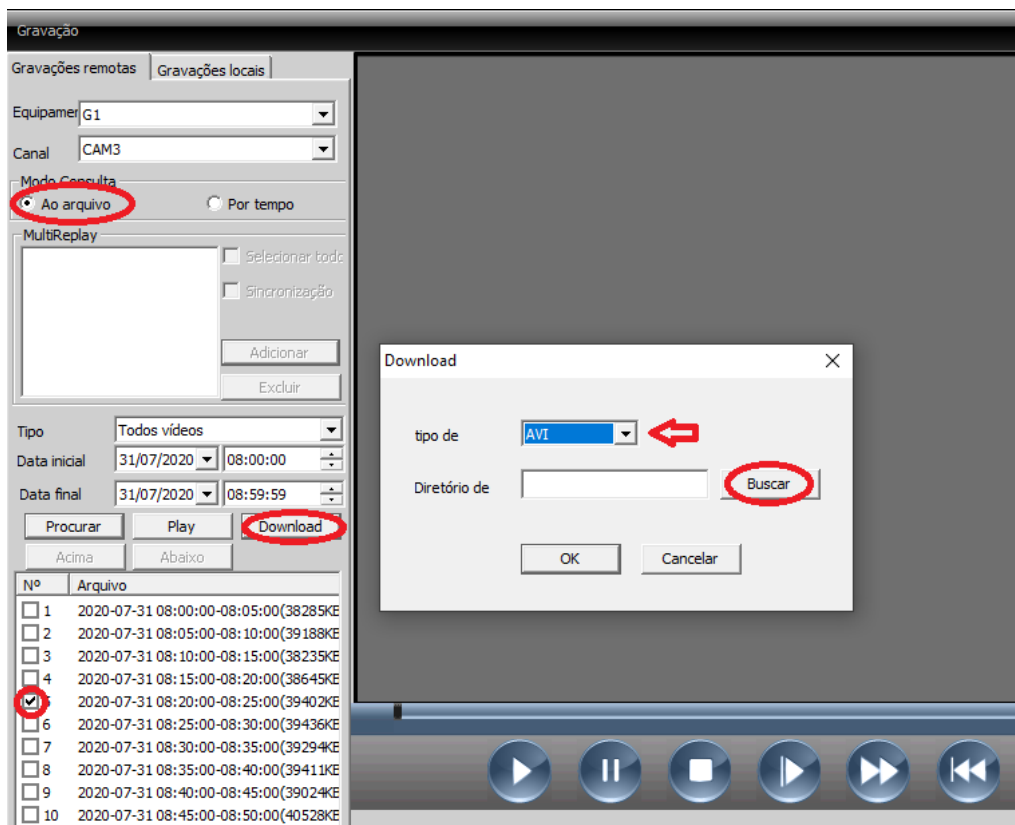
Gravação

Gravações remotas | Gravações locais

Equipamer G1

Canal CAM3

Modo Consulta

Ao arquivo

Por tempo

MultiReplay

Selecionar todo

Sincronização

Adicionar

Excluir

Tipo Todos vídeos

Data inicial 31/07/2020 08:00:00

Data final 31/07/2020 08:59:59

Procurar

Play

Download

Acima

Abaixo

| Nº | Arquivo |
|---|---|
| 1 | 2020-07-31 08:00:00-08:05:00(38285KE |
| 2 | 2020-07-31 08:05:00-08:10:00(39188KE |
| 3 | 2020-07-31 08:10:00-08:15:00(38235KE |
| 4 | 2020-07-31 08:15:00-08:20:00(38645KE |
| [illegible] | 2020-07-31 08:20:00-08:25:00(39402KE |
| 6 | 2020-07-31 08:25:00-08:30:00(39436KE |
| 7 | 2020-07-31 08:30:00-08:35:00(39294KE |
| 8 | 2020-07-31 08:35:00-08:40:00(39411KE |
| 9 | 2020-07-31 08:40:00-08:45:00(39024KE |
| 10 | 2020-07-31 08:45:00-08:50:00(40528KE |

Download

tipo de AVI

Diretório de

Buscar

OK

Cancelar